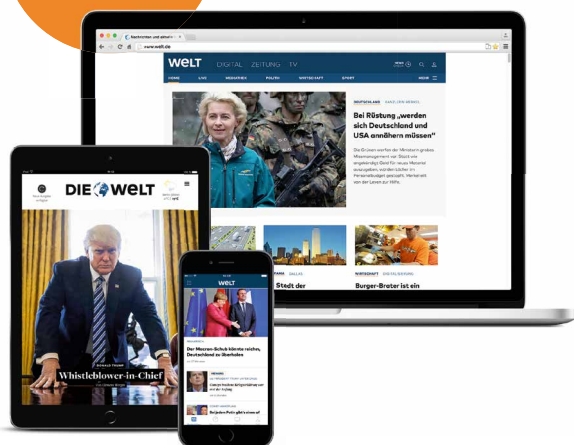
www.welt.de

WELT DIGITAL ZEITUNG TV

HOME

DEUTSCHLAND

Bei Rüstung „werden sich Deutschland und USA annähern müssen"

Stedt der

WIRTSCHAFT

Burger-Brater ist ein

DIE WELT

DONALD TRUMP

Whistleblower-in-Chief

WELT

Der Macron-Schub könnte reichen, Deutschland zu überholen